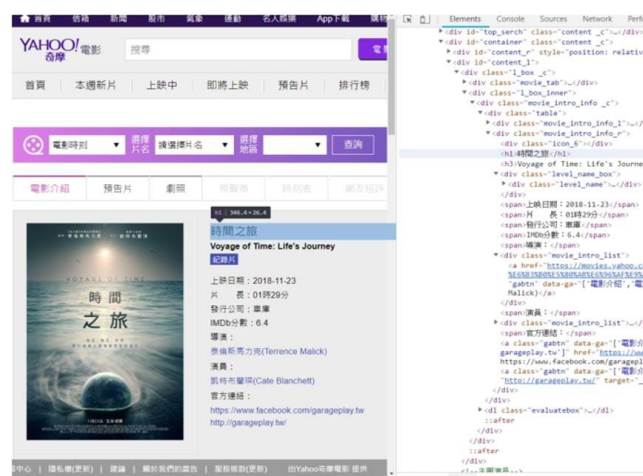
首頁 信箱 新聞 股市 氣象 運動 名人娛樂 App下載 購物

YAHOO! 奇摩 電影 搜尋 電

首頁 本週新片 上映中 即將上映 預告片 排行榜

電影時刻 選擇片名 請選擇片名 選擇地區 查詢

電影介紹 預告片 劇照 新聞 時刻表 網友短評

h1 346.4 × 26.4

時間之旅
Voyage of Time: Life's Journey
紀錄片

上映日期：2018-11-23
片 長：01時29分
發行公司：車庫
IMDb分數：6.4
導演：
泰倫斯馬力克(Terrence Malick)
演員：
凱特布蘭琪(Cate Blanchett)
官方連結：
https://www.facebook.com/garageplay.tw
http://garageplay.tw/

VOYAGE OF TIME
時間之旅

中心 | 隱私權(更新) | 建議 | 關於我們的廣告 | 服務條款(更新) 由Yahoo奇摩電影 提供

Elements Console Sources Network Perf

<div id="top_serch" class="content _c">…</div>
<div id="container" class="content _c">
<div id="content_r" style="position: relativ
<div id="content_l">
<div class="l_box _c">
<div class="movie_tab">…</div>
<div class="l_box_inner">
<div class="movie_intro_info _c">
<div class="table">
<div class="movie_intro_info_l">…</
<div class="movie_intro_info_r">
<div class="icon_6">…</div>
<h1>時間之旅</h1>
<h3>Voyage of Time: Life's Journe
<div class="level_name_box">
<div class="level_name">…</div>
</div>
<span>上映日期：2018-11-23</span>
<span>片 長：01時29分</span>
<span>發行公司：車庫</span>
<span>IMDb分數：6.4</span>
<span>導演：</span>
<div class="movie_intro_list">
<a href="https://movies.yahoo.c
%E6%B3%B0%E5%80%AB%E6%96%AF%E9%
"gabtn" data-ga="['電影介紹','電
Malick)</a>
</div>
<span>演員：</span>
<div class="movie_intro_list">…</
<span>官方連結：</span>
<a class="gabtn" data-ga="['電影介
garageplay.tw']" href="https://ww
https://www.facebook.com/garageplay
<a class="gabtn" data-ga="['電影介
"http://garageplay.tw/" target="_
</div>
</div>
<dl class="evaluatebox">…</dl>
</div>
::after
</div>
</div>